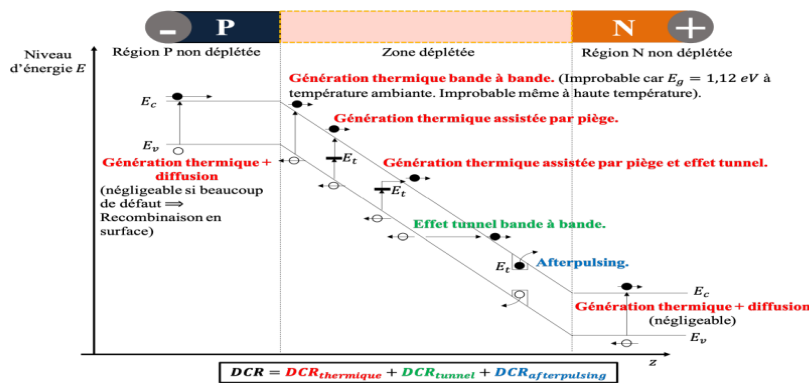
- P

N +

Niveau d'énergie $E$

Région P non déplétée

Zone déplétée

Région N non déplétée

$E_c$

$E_v$

Génération thermique bande à bande. (Improbable car $E_g = 1{,}12\ eV$ à température ambiante. Improbable même à haute température).

Génération thermique assistée par piège.

$E_t$

Génération thermique assistée par piège et effet tunnel.

$E_t$

Génération thermique + diffusion

(négligeable si beaucoup de défaut ⟹ Recombinaison en surface)

Effet tunnel bande à bande.

$E_t$

Afterpulsing.

$E_c$

Génération thermique + diffusion

(négligeable)

$E_v$

$z$

$DCR = DCR_{thermique} + DCR_{tunnel} + DCR_{afterpulsing}$